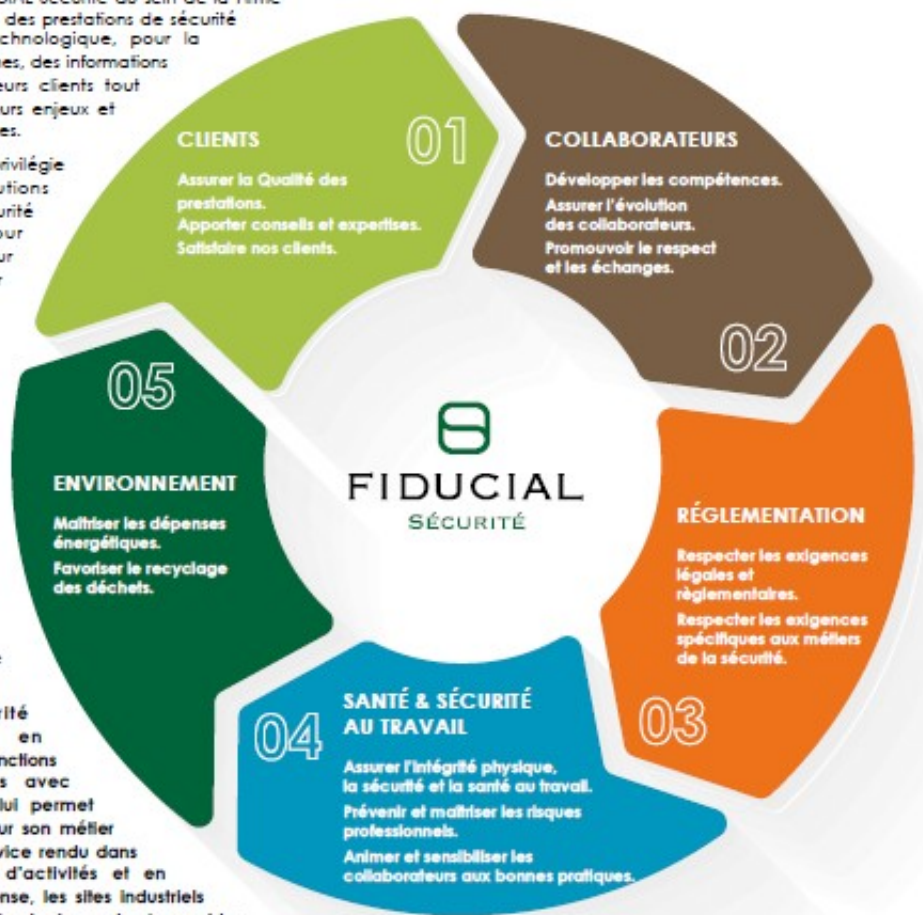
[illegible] des prestations de sécurité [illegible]chnologique, pour la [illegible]nes, des informations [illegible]eurs clients tout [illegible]urs enjeux et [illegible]es.

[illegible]rivilégie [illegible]utions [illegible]urité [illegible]our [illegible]ur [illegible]r

CLIENTS

01

Assurer la Qualité des prestations.
Apporter conseils et expertises.
Satisfaire nos clients.

COLLABORATEURS

Développer les compétences.
Assurer l'évolution des collaborateurs.
Promouvoir le respect et les échanges.

02

05

ENVIRONNEMENT

Maîtriser les dépenses énergétiques.
Favoriser le recyclage des déchets.

FIDUCIAL
SÉCURITÉ

RÉGLEMENTATION

Respecter les exigences légales et règlementaires.
Respecter les exigences spécifiques aux métiers de la sécurité.

SANTÉ & SÉCURITÉ AU TRAVAIL

04

Assurer l'intégrité physique, la sécurité et la santé au travail.
Prévenir et maîtriser les risques professionnels.
Animer et sensibiliser les collaborateurs aux bonnes pratiques.

03

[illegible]rité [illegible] en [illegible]nctions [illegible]s avec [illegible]lui permet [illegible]ur son métier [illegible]vice rendu dans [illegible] d'activités et en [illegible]nse, les sites industriels